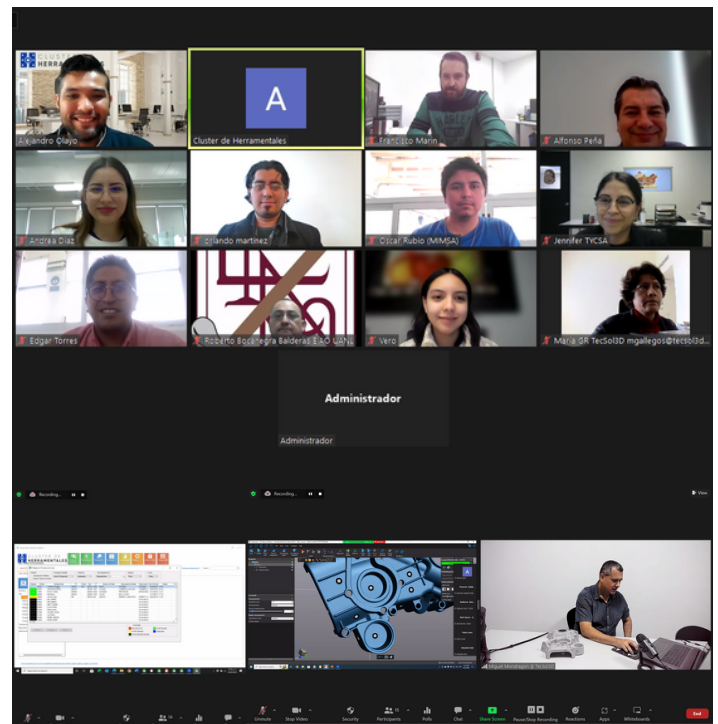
CLUSTER DE HERRAMENTALES

Alejandro Olayo

A

Cluster de Herramentales

Francisco Marin

Alfonso Peña

Andrea Diaz

orlando martinez

Oscar Rubio (MIMSA)

Jennifer TYCSA

Edgar Torres

Roberto Bocanegra Balderas | AO UAN

Vero

Maria GR TecSol3D mgallegos@tecsol3d

Administrador

Administrador

Recording...

Recording...

View

CLUSTER DE HERRAMENTALES

Miguel Mondragon @ Tecsol3D

Unmute

Stop Video

Security

Participants

Polls

Chat

Share Screen

Pause/Stop Recording

Reactions

Apps

Whiteboards

End